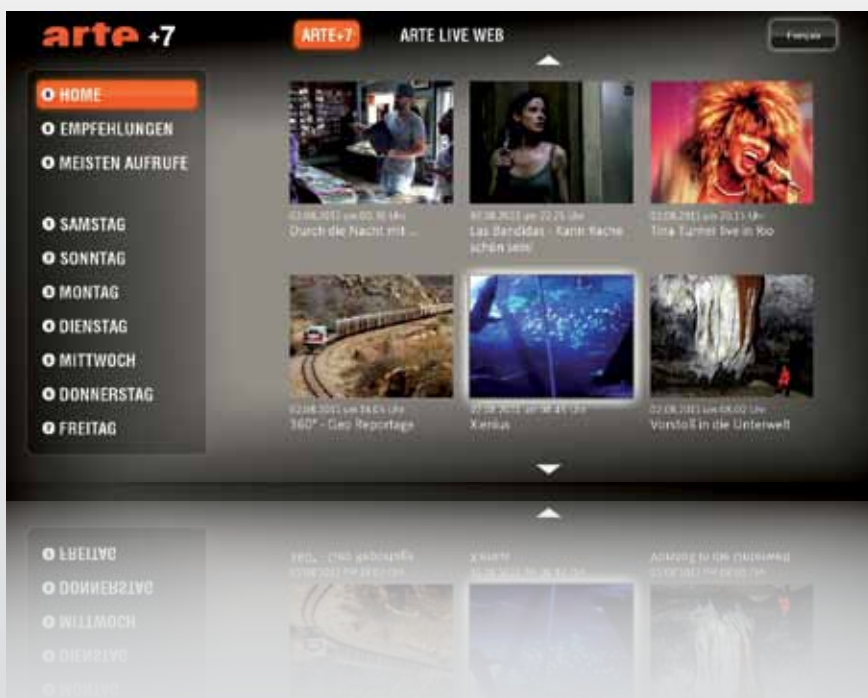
arte +7

ARTE+7

ARTE LIVE WEB

Français

HOME

EMPFEHLUNGEN

MEISTEN AUFRUFE

SAMSTAG

SONNTAG

MONTAG

DIENSTAG

MITTWOCH

DONNERSTAG

FREITAG

02.08.2011 um 00.30 Uhr
Durch die Nacht mit ...

02.08.2011 um 22.25 Uhr
Las Bandidas - Kann Rache schön sein!

02.08.2011 um 20.15 Uhr
Tina Turner live in Rio

02.08.2011 um 16.05 Uhr
360° - Geo Reportage

02.08.2011 um 08.45 Uhr
Xenius

02.08.2011 um 08.00 Uhr
Vorstoß in die Unterwelt